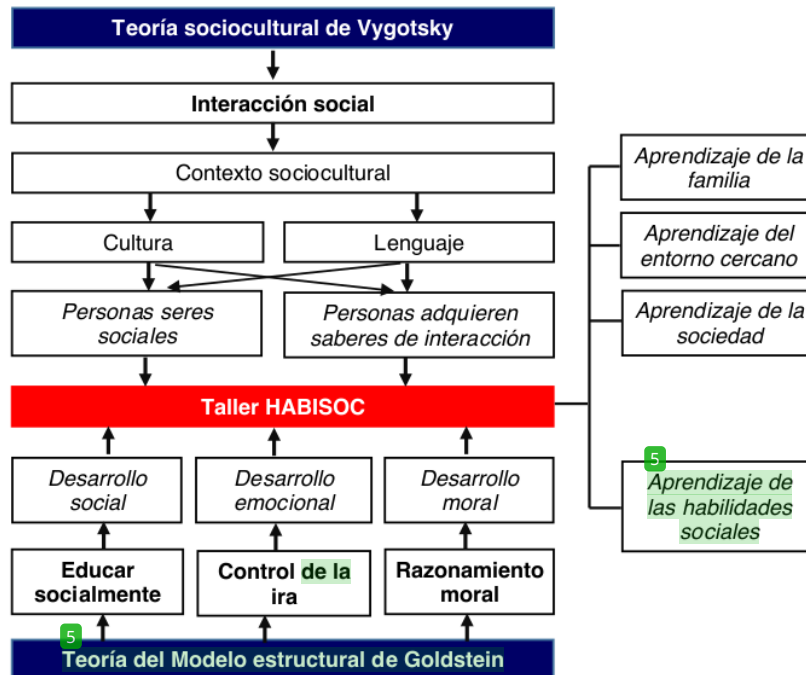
Teoría sociocultural de Vygotsky

Interacción social

Contexto sociocultural

Cultura

Lenguaje

Personas seres sociales

Personas adquieren saberes de interacción

Aprendizaje de la familia

Aprendizaje del entorno cercano

Aprendizaje de la sociedad

Taller HABISOC

5

Aprendizaje de las habilidades sociales

Desarrollo social

Desarrollo emocional

Desarrollo moral

Educar socialmente

Control de la ira

Razonamiento moral

5

Teoría del Modelo estructural de Goldstein